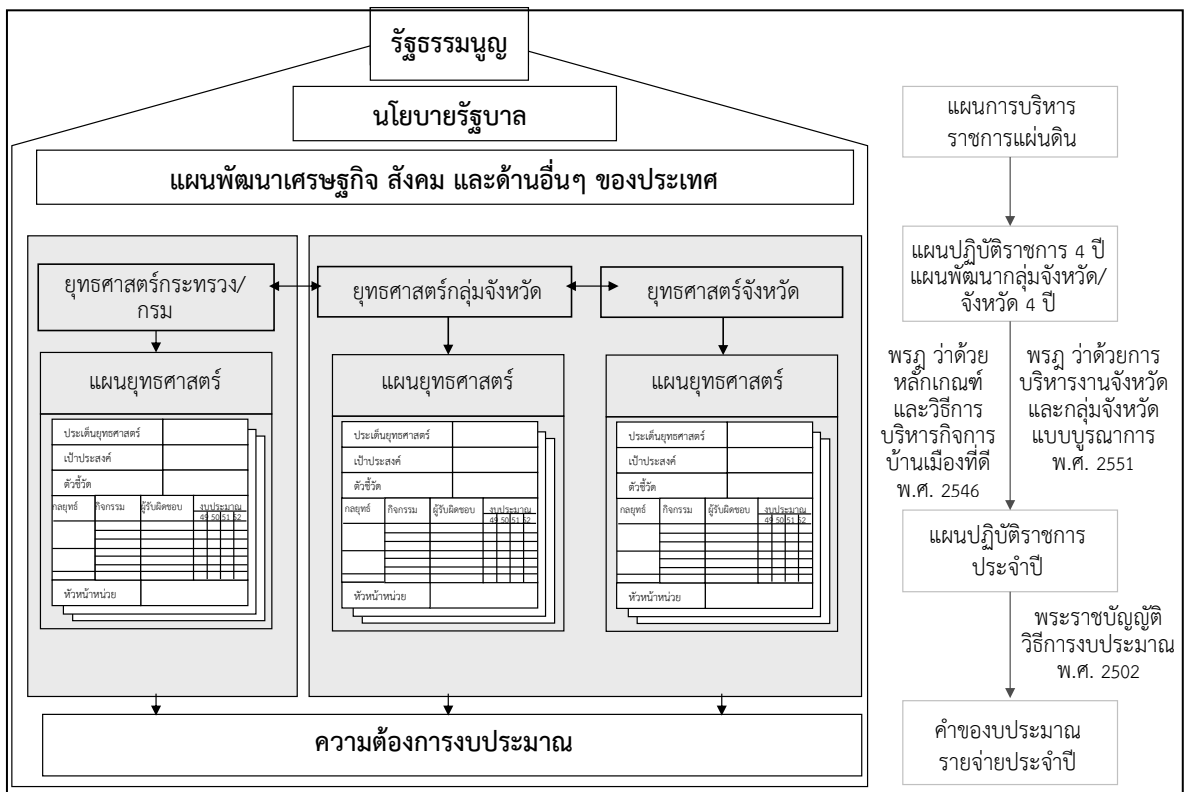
รัฐธรรมนูญ

นโยบายรัฐบาล

แผนพัฒนาเศรษฐกิจ สังคม และด้านอื่นๆ ของประเทศ

ยุทธศาสตร์กระทรวง/กรม

ยุทธศาสตร์กลุ่มจังหวัด

ยุทธศาสตร์จังหวัด

แผนยุทธศาสตร์

ประเด็นยุทธศาสตร์
เป้าประสงค์
ตัวชี้วัด
กลยุทธ์ กิจกรรม ผู้รับผิดชอบ งบประมาณ 49 50 51 52
หัวหน้าหน่วย

แผนยุทธศาสตร์

ประเด็นยุทธศาสตร์
เป้าประสงค์
ตัวชี้วัด
กลยุทธ์ กิจกรรม ผู้รับผิดชอบ งบประมาณ 49 50 51 52
หัวหน้าหน่วย

แผนยุทธศาสตร์

ประเด็นยุทธศาสตร์
เป้าประสงค์
ตัวชี้วัด
กลยุทธ์ กิจกรรม ผู้รับผิดชอบ งบประมาณ 49 50 51 52
หัวหน้าหน่วย

ความต้องการงบประมาณ

แผนการบริหารราชการแผ่นดิน

แผนปฏิบัติราชการ 4 ปี แผนพัฒนากลุ่มจังหวัด/จังหวัด 4 ปี

พรฎ ว่าด้วยหลักเกณฑ์และวิธีการบริหารกิจการบ้านเมืองที่ดี พ.ศ. 2546

พรฎ ว่าด้วยการบริหารงานจังหวัดและกลุ่มจังหวัดแบบบูรณาการ พ.ศ. 2551

แผนปฏิบัติราชการประจำปี

พระราชบัญญัติวิธีการงบประมาณ พ.ศ. 2502

คำของบประมาณรายจ่ายประจำปี